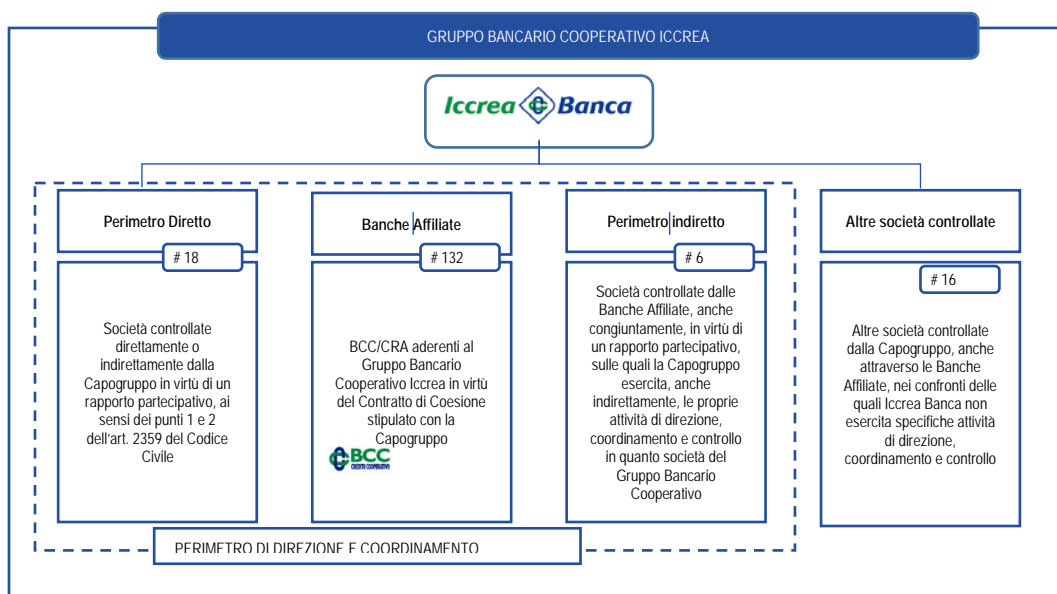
GRUPPO BANCARIO COOPERATIVO ICCREA

Iccrea Banca

Perimetro Diretto

# 18

Società controllate direttamente o indirettamente dalla Capogruppo in virtù di un rapporto partecipativo, ai sensi dei punti 1 e 2 dell'art. 2359 del Codice Civile

Banche Affiliate

# 132

BCC/CRA aderenti al Gruppo Bancario Cooperativo Iccrea in virtù del Contratto di Coesione stipulato con la Capogruppo

BCC CREDITO COOPERATIVO

Perimetro indiretto

# 6

Società controllate dalle Banche Affiliate, anche congiuntamente, in virtù di un rapporto partecipativo, sulle quali la Capogruppo esercita, anche indirettamente, le proprie attività di direzione, coordinamento e controllo in quanto società del Gruppo Bancario Cooperativo

Altre società controllate

# 16

Altre società controllate dalla Capogruppo, anche attraverso le Banche Affiliate, nei confronti delle quali Iccrea Banca non esercita specifiche attività di direzione, coordinamento e controllo

PERIMETRO DI DIREZIONE E COORDINAMENTO